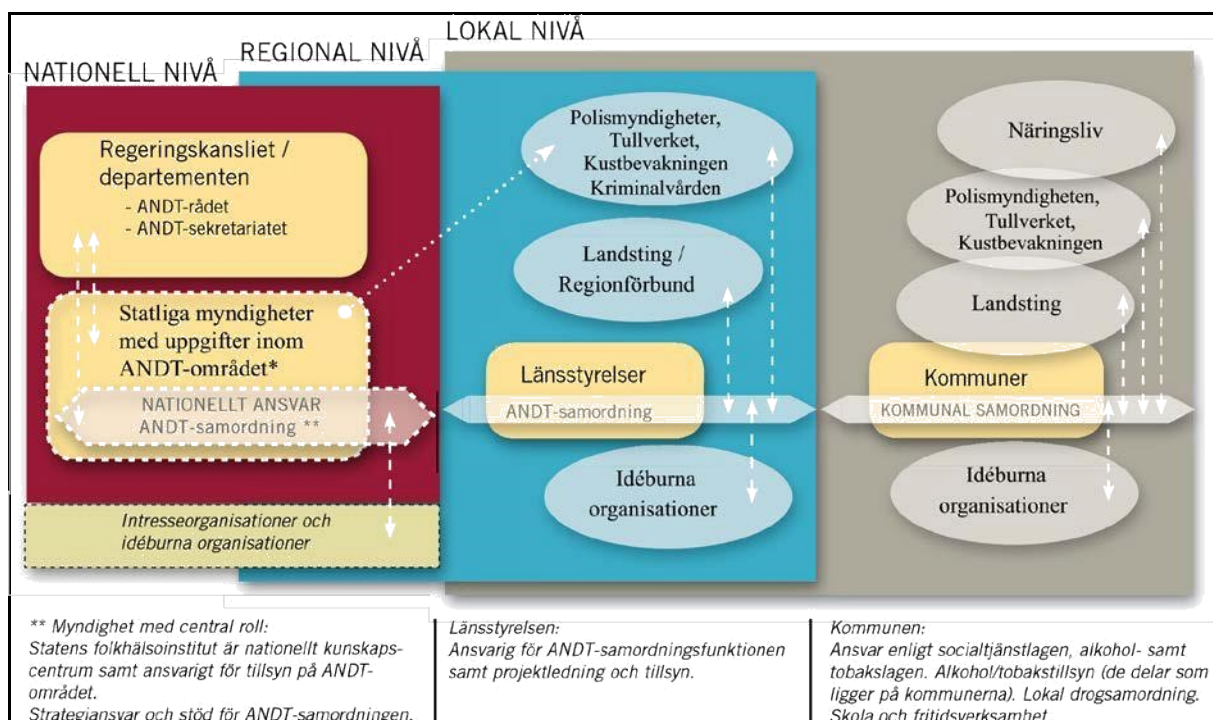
LOKAL NIVÅ

REGIONAL NIVÅ

NATIONELL NIVÅ

Regeringskansliet / departementen
- ANDT-rådet
- ANDT-sekretariatet

Statliga myndigheter med uppgifter inom ANDT-området*

NATIONELLT ANSVAR
ANDT-samordning **

Intresseorganisationer och idéburna organisationer

Polismyndigheter, Tullverket, Kustbevakningen Kriminalvården

Landsting / Regionförbund

Länsstyrelser

ANDT-samordning

Idéburna organisationer

Näringsliv

Polismyndigheten, Tullverket, Kustbevakningen

Landsting

Kommuner

KOMMUNAL SAMORDNING

Idéburna organisationer

** Myndighet med central roll:
Statens folkhälsoinstitut är nationellt kunskapscentrum samt ansvarigt för tillsyn på ANDT-området.
Strategiansvar och stöd för ANDT-samordningen.

Länsstyrelsen:
Ansvarig för ANDT-samordningsfunktionen samt projektledning och tillsyn.

Kommunen:
Ansvar enligt socialtjänstlagen, alkohol- samt tobakslagen. Alkohol/tobakstillsyn (de delar som ligger på kommunerna). Lokal drogsamordning. Skola och fritidsverksamhet.